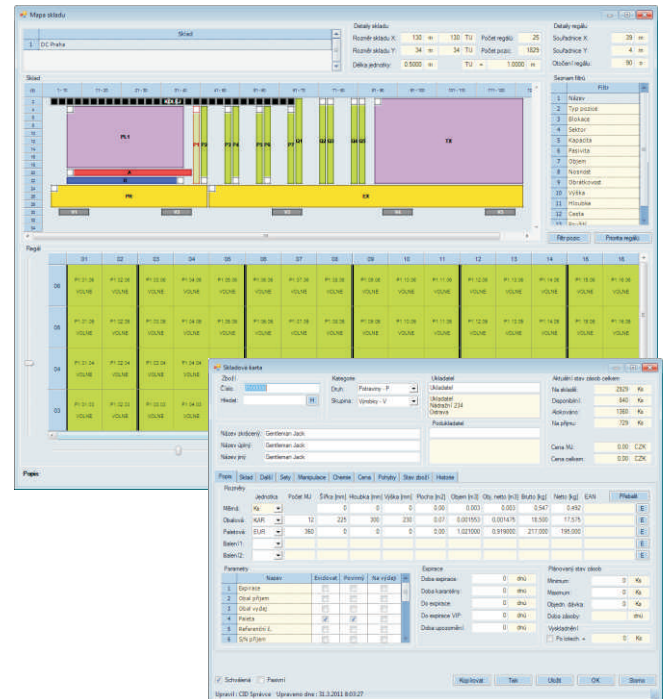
Mapa skladu

| | Sklad |
|---|---|
| 1 | DC Praha |

Detaily skladu
Rozměr skladu X: 130 m 130 TU Počet regálů: 25
Rozměr skladu Y: 34 m 34 TU Počet pozic: 1825
Délka jednotky: 0.5000 m TU = 1.0000 m

Detaily regálu
Souřadnice X: 39 m
Souřadnice Y: 4 m
Otočení regálu: 90 °

Sklad

PL1 P1 P2 P3 P4 P5 P6 U1 Q2 Q3 Q4 Q5 TX PR EX

Seznam filtrů

| | Filtr |
|---|---|
| 1 | Název |
| 2 | Typ pozice |
| 3 | Blokace |
| 4 | Sektor |
| 5 | Kapacita |
| 6 | Pasivita |
| 7 | Objem |
| 8 | Nosnost |
| 9 | Obrátkovost |
| 10 | Výška |
| 11 | Hloubka |
| 12 | Cesta |

Filtr pozic Projetá regálů

Regál

| | 01 | 02 | 03 | 04 | 05 | 06 | 07 | 08 | 09 | 10 | 11 | 12 | 13 | 14 | 15 | 16 |
|---|---|---|---|---|---|---|---|---|---|---|---|---|---|---|---|---|
| 06 | VOLNE | VOLNE | VOLNE | VOLNE | VOLNE | VOLNE | VOLNE | VOLNE | VOLNE | VOLNE | VOLNE | VOLNE | VOLNE | VOLNE | VOLNE | VOLNE |
| 05 | VOLNE | VOLNE | VOLNE | VOLNE | VOLNE | VOLNE | VOLNE | VOLNE | VOLNE | VOLNE | VOLNE | VOLNE | VOLNE | VOLNE | VOLNE | VOLNE |
| 04 | VOLNE | VOLNE | VOLNE | VOLNE | | | | | | | | | | | | |
| 03 | VOLNE | VOLNE | VOLNE | VOLNE | | | | | | | | | | | | |

Popis

Skladová karta
Zboží
Číslo: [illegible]
Hledat:
Kategorie
Druh: Potraviny - P
Skupina: Výrobky - V
Ukladatel
Ukladatel
Nádražní 234
Ostrava
Podukladatel
Aktuální stav zásob celkem
Na skladě: 2929 Ks
Disponibilní: 840 Ks
Alokováno: 1360 Ks
Na příjmu: 729 Ks
Cena MJ: 0.00 CZK
Cena celkem: 0.00 CZK

Název zkrácený: Gentleman Jack
Název úplný: Gentleman Jack
Název jiný: Gentleman Jack

Popis Sklad Další Sety Manipulace Chemie Cena Pohyby Stav zboží Historie

Rozměry
| | Jednotka | Počet MJ | Šířka [mm] | Hloubka [mm] | Výška [mm] | Plocha [m2] | Objem [m3] | Obj. netto [m3] | Brutto [kg] | Netto [kg] | EAN |
|---|---|---|---|---|---|---|---|---|---|---|---|
| Měrná: | Ks | | 0 | 0 | 0 | 0,00 | 0,003 | 0,003 | 0,547 | 0,492 | |
| Obalová: | KAR | 12 | 225 | 300 | 230 | 0,07 | 0,001553 | 0,001475 | 18,500 | 17,575 | |
| Paletová: | EUR | 360 | 0 | 0 | 0 | 0,00 | 1,021000 | 0,919000 | 217,000 | 195,000 | |
| Balení1: | | | | | | | | | | | |
| Balení2: | | | | | | | | | | | |

Přidat

Parametry
| | Název | Evidovat | Povinný | Na výdej |
|---|---|---|---|---|
| 1 | Expirace | | | |
| 2 | Obal příjem | | | |
| 3 | Obal výdej | | | |
| 4 | Paleta | ✓ | ✓ | |
| 5 | Referenční č. | | | |
| 6 | S/N příjem | | | |

Expirace
Doba expirace: 0 dnů
Doba karantény: 0 dnů
Do expirace: 0 dnů
Do expirace VIP: 0 dnů
Doba upozornění: 0 dnů

Plánovaný stav zásob
Minimum: 0 Ks
Maximum: 0 Ks
Objedn. dávka: 0 Ks
Doba závozu: dnů
Vyskladnění:
Po lotech = 0 Ks

Schváleno Pasivní
Kopírovat Tisk Uložit OK Storno
Vytvořil : CSD Správce Upraveno dne : 31.3.2011 8:03:27